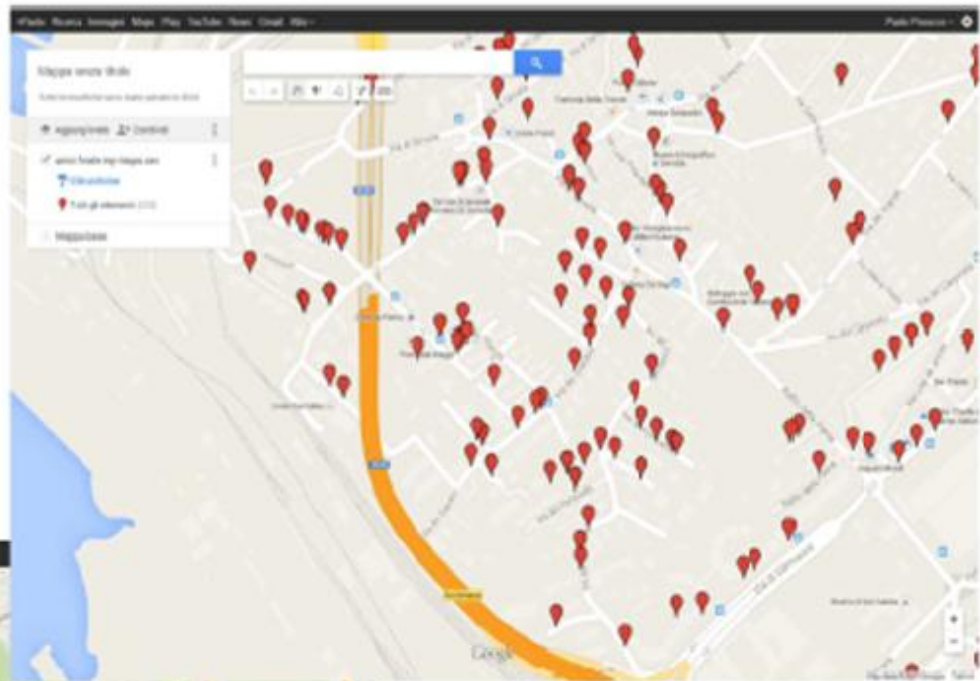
+Paolo Ricerca Immagini Maps Play YouTube News Gmail Altro

Paolo Plosco

Mappa senza titolo

Tutte le modifiche sono state salvate in Drive

Aggiungi livello Condividi

senzo finale mp mappa.xes

Stile uniforme

Tutti gli elementi (133)

Mappa base

Google